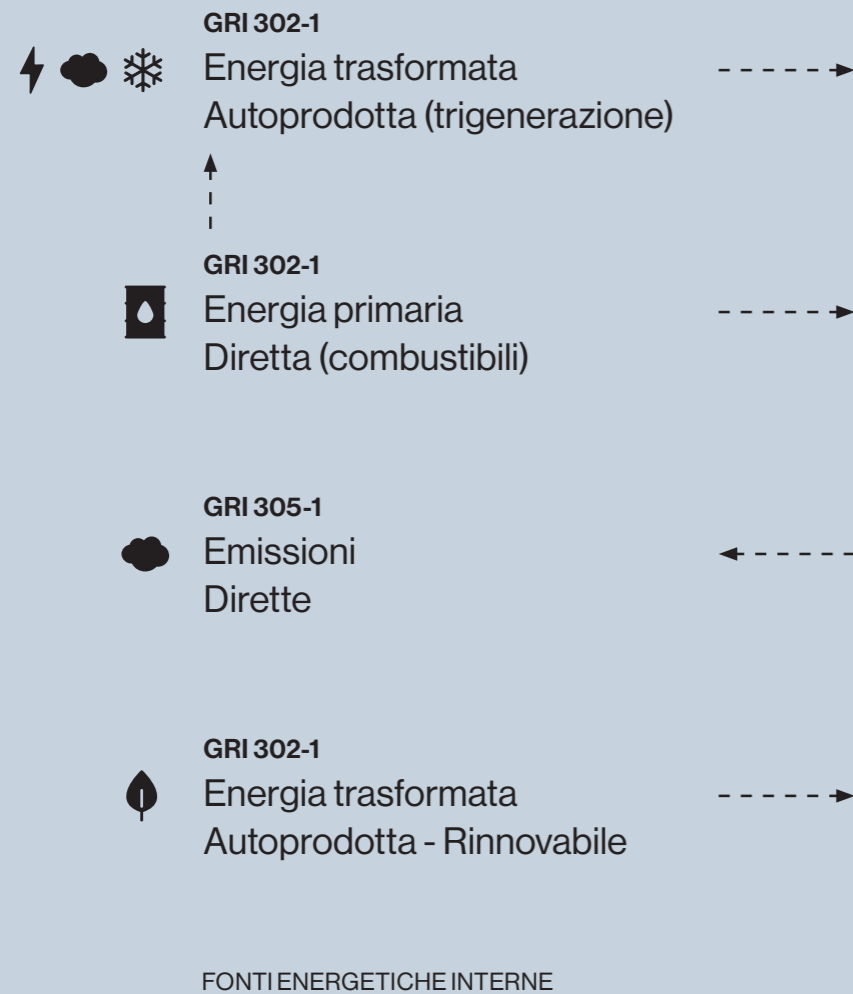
GRI 302-1
Energia trasformata
Autoprodotta (trigenerazione)

GRI 302-1
Energia primaria
Diretta (combustibili)

GRI 305-1
Emissioni
Dirette

GRI 302-1
Energia trasformata
Autoprodotta - Rinnovabile

FONTI ENERGETICHE INTERNE